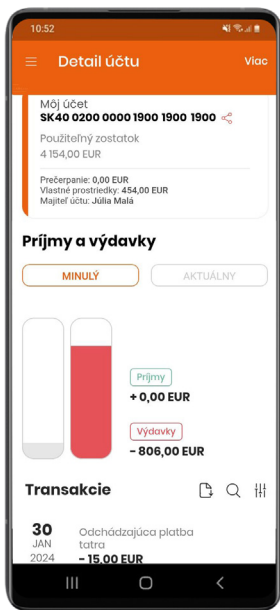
10:52

Detail účtu

Viac

Môj účet

SK40 0200 0000 1900 1900 1900

Použiteľný zostatok

4 154,00 EUR

Prečerpanie: 0,00 EUR
Vlastné prostriedky: 454,00 EUR
Majiteľ účtu: Júlia Malá

Príjmy a výdavky

MINULÝ

AKTUÁLNY

Príjmy

+ 0,00 EUR

Výdavky

- 806,00 EUR

Transakcie

30
JAN
2024

Odchádzajúca platba
tatra

- 15,00 EUR